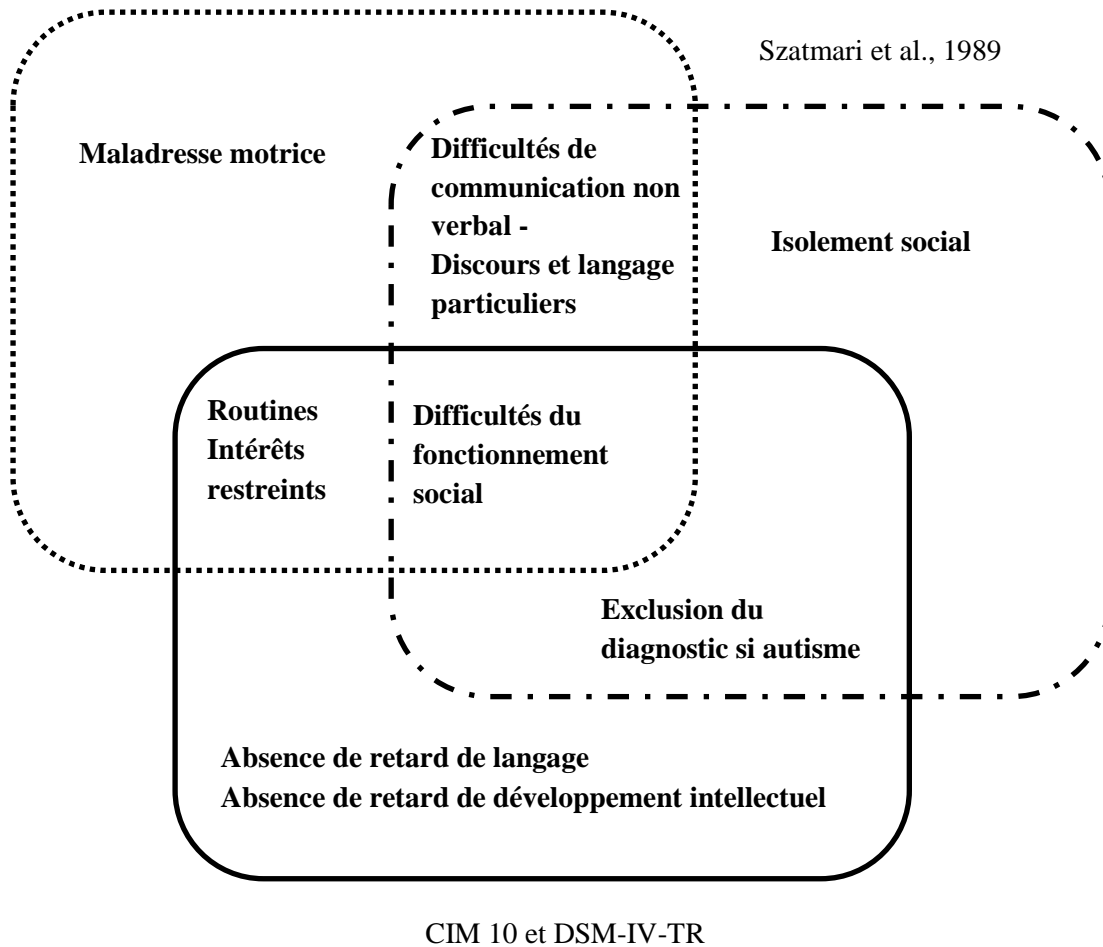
Szatmari et al., 1989

Maladresse motrice

Difficultés de communication non verbal - Discours et langage particuliers

Isolement social

Routines
Intérêts restreints

Difficultés du fonctionnement social

Exclusion du diagnostic si autisme

Absence de retard de langage
Absence de retard de développement intellectuel

CIM 10 et DSM-IV-TR